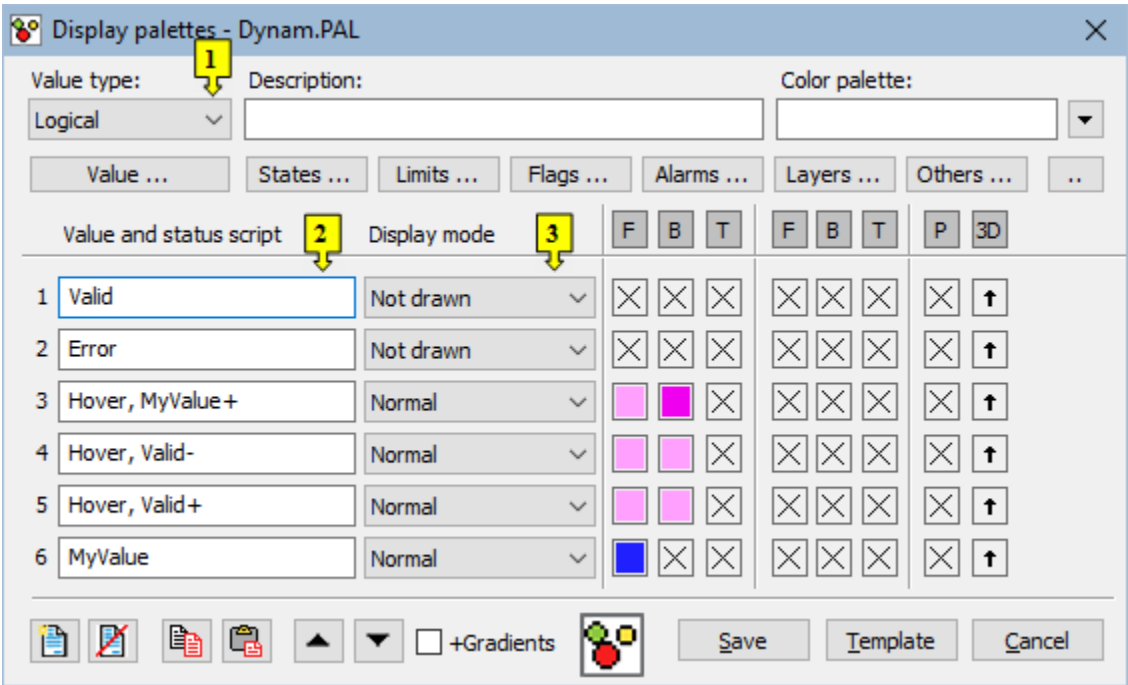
Display palettes - Dynam.PAL

1

Value type: Logical

Description:

Color palette:

Value ... States ... Limits ... Flags ... Alarms ... Layers ... Others ... ..

Value and status script 2 Display mode 3

F B T F B T P 3D

| | Value and status script | Display mode |
|---|---|---|
| 1 | Valid | Not drawn |
| 2 | Error | Not drawn |
| 3 | Hover, MyValue+ | Normal |
| 4 | Hover, Valid- | Normal |
| 5 | Hover, Valid+ | Normal |
| 6 | MyValue | Normal |

+Gradients

Save Template Cancel